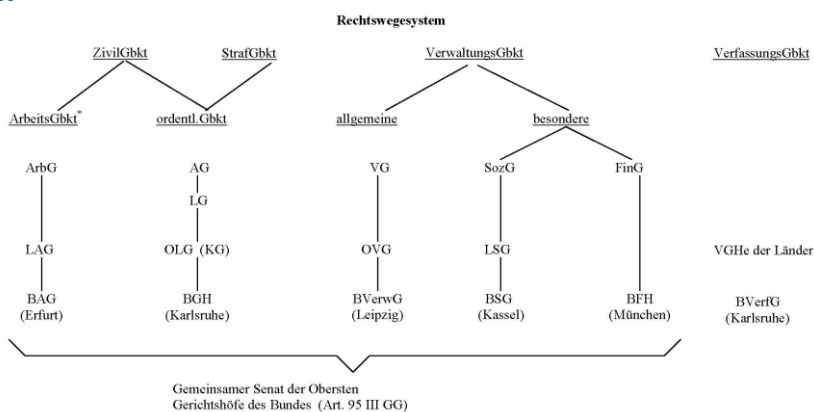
Rechtswegesystem

ZivilGbkt

StrafGbkt

VerwaltungsGbkt

VerfassungsGbkt

ArbeitsGbkt*

ordentl.Gbkt

allgemeine

besondere

ArbG

AG

LG

VG

SozG

FinG

LAG

OLG (KG)

OVG

LSG

VGHe der Länder

BAG (Erfurt)

BGH (Karlsruhe)

BVerwG (Leipzig)

BSG (Kassel)

BFH (München)

BVerfG (Karlsruhe)

Gemeinsamer Senat der Obersten Gerichtshöfe des Bundes (Art. 95 III GG)